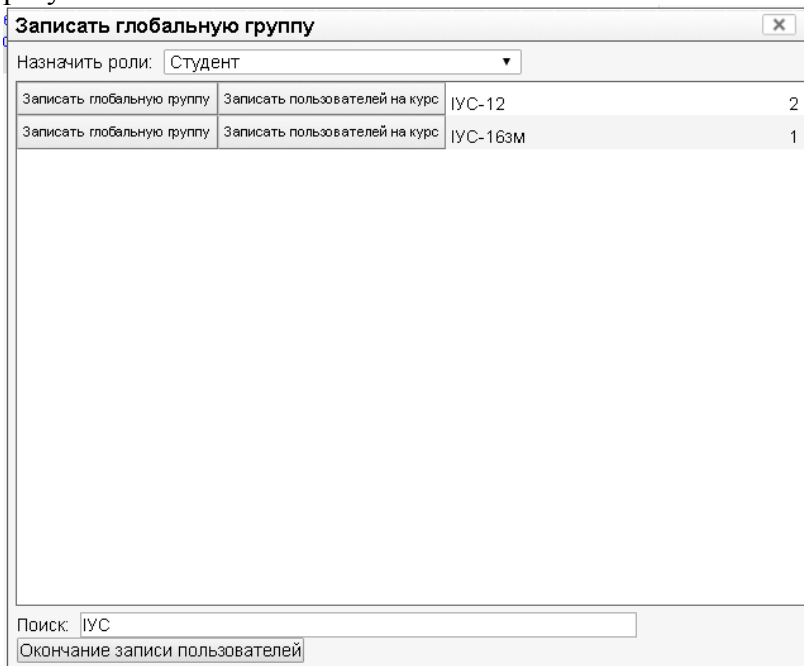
Записать глобальную группу

Назначить роли: Студент

| | | | |
|---|---|---|---|
| Записать глобальную группу | Записать пользователей на курс | ІУС-12 | 2 |
| Записать глобальную группу | Записать пользователей на курс | ІУС-16зм | 1 |

Поиск: ІУС

Окончание записи пользователей